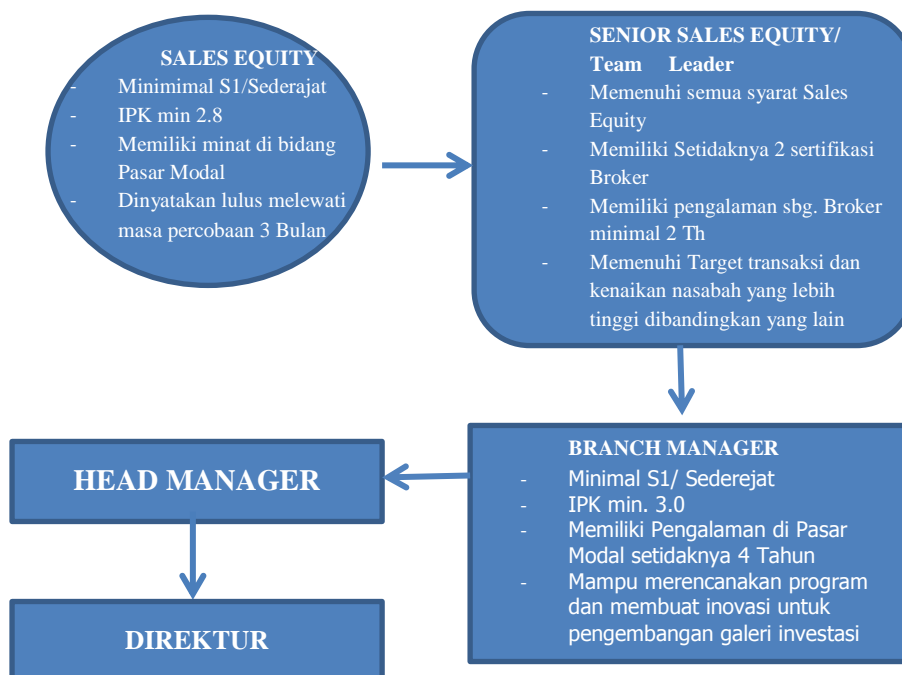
SALES EQUITY
- Minimimal S1/Sederajat
- IPK min 2.8
- Memiliki minat di bidang Pasar Modal
- Dinyatakan lulus melewati masa percobaan 3 Bulan

SENIOR SALES EQUITY/ Team Leader
- Memenuhi semua syarat Sales Equity
- Memiliki Setidaknya 2 sertifikasi Broker
- Memiliki pengalaman sbg. Broker minimal 2 Th
- Memenuhi Target transaksi dan kenaikan nasabah yang lebih tinggi dibandingkan yang lain

BRANCH MANAGER
- Minimal S1/ Sederejat
- IPK min. 3.0
- Memiliki Pengalaman di Pasar Modal setidaknya 4 Tahun
- Mampu merencanakan program dan membuat inovasi untuk pengembangan galeri investasi

HEAD MANAGER

DIREKTUR